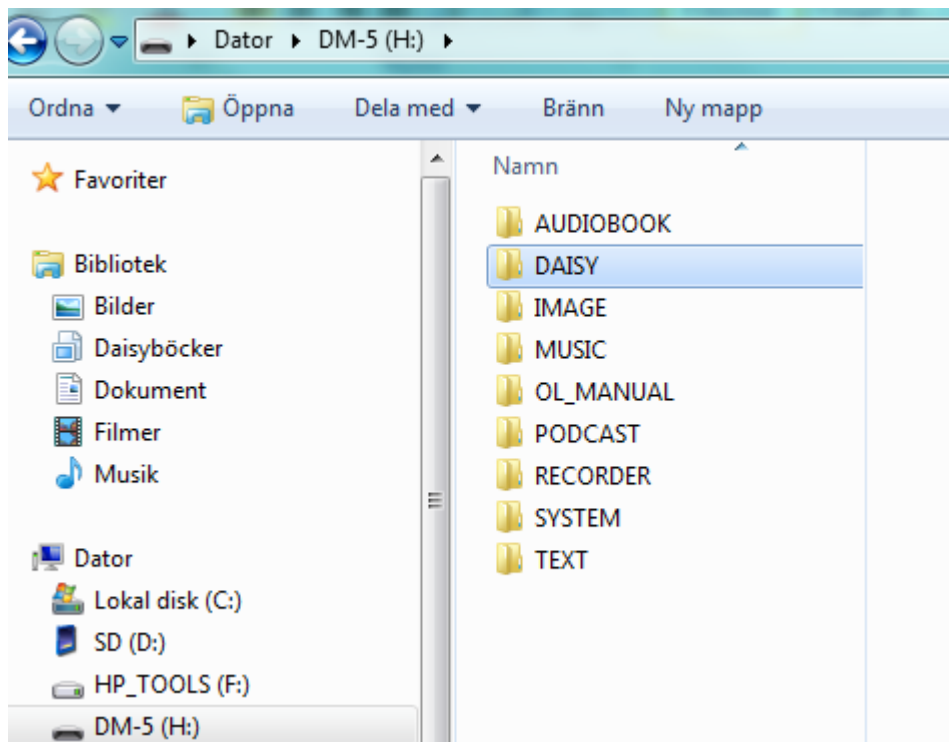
Dator ▸ DM-5 (H:) ▸

Ordna ▾ Öppna Dela med ▾ Bränn Ny mapp

Favoriter

Bibliotek
Bilder
Daisyböcker
Dokument
Filmer
Musik

Dator
Lokal disk (C:)
SD (D:)
HP_TOOLS (F:)
DM-5 (H:)

Namn
AUDIOBOOK
DAISY
IMAGE
MUSIC
OL_MANUAL
PODCAST
RECORDER
SYSTEM
TEXT